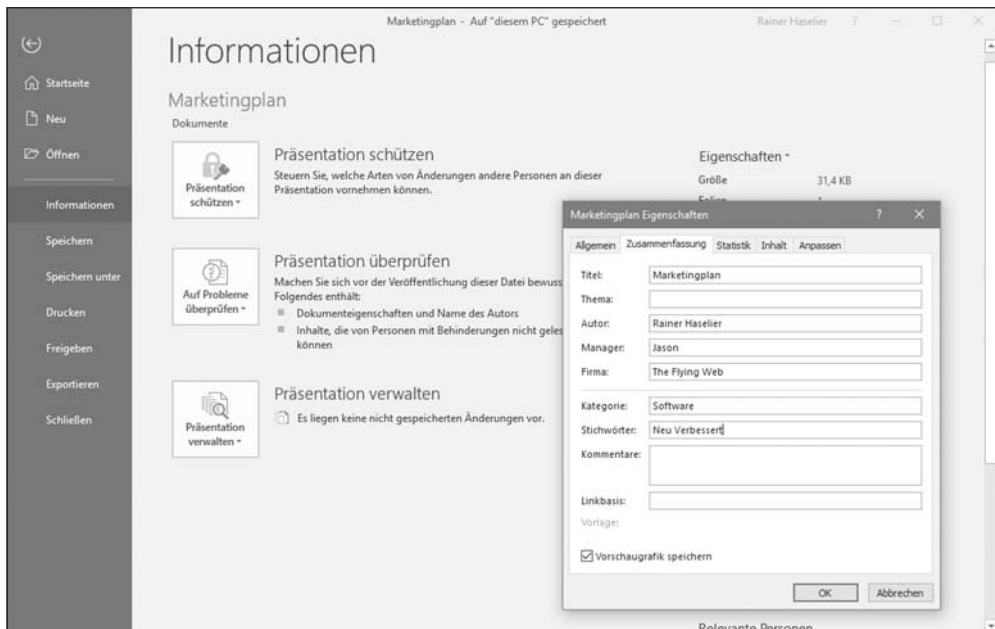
Marketingplan - Auf "diesem PC" gespeichert

Rainer Haselier ? — □ ×

Startseite

Neu

Öffnen

Informationen

Speichern

Speichern unter

Drucken

Freigeben

Exportieren

Schließen

Informationen

Marketingplan

Dokumente

Präsentation schützen

Präsentation schützen

Steuern Sie, welche Arten von Änderungen andere Personen an dieser Präsentation vornehmen können.

Auf Probleme überprüfen

Präsentation überprüfen

Machen Sie sich vor der Veröffentlichung dieser Datei bewuss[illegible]
Folgendes enthält:

- Dokumenteigenschaften und Name des Autors
- Inhalte, die von Personen mit Behinderungen nicht geles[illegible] können

Präsentation verwalten

Präsentation verwalten

Es liegen keine nicht gespeicherten Änderungen vor.

Eigenschaften

Größe 31,4 KB

Relevante Personen

Marketingplan Eigenschaften ? ×

Allgemein | Zusammenfassung | Statistik | Inhalt | Anpassen

Titel: Marketingplan

Thema:

Autor: Rainer Haselier

Manager: Jason

Firma: The Flying Web

Kategorie: Software

Stichwörter: Neu Verbessert

Kommentare:

Linkbasis:

Vorlage:

Vorschaugrafik speichern

OK | Abbrechen